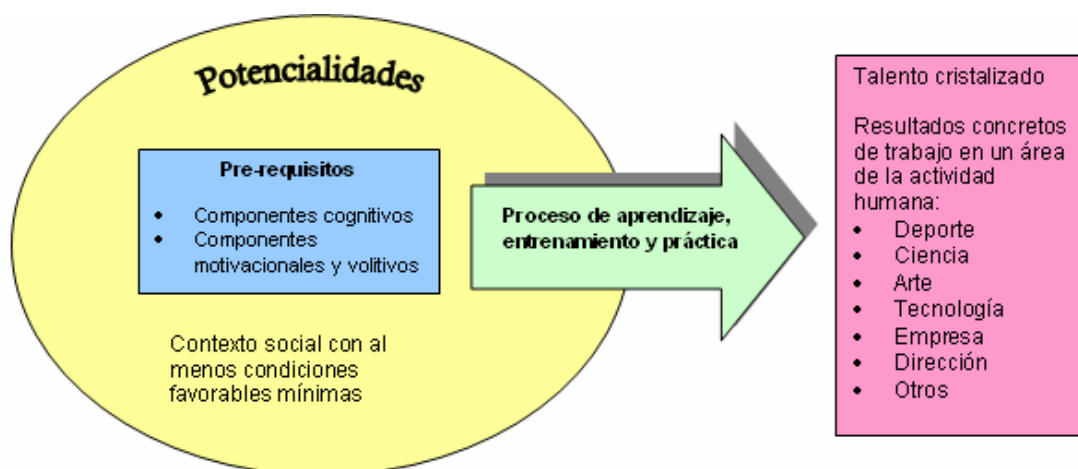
Potencialidades

Pre-requisitos

- Componentes cognitivos
- Componentes motivacionales y volitivos

Contexto social con al menos condiciones favorables mínimas

Proceso de aprendizaje, entrenamiento y práctica

Talento cristalizado

Resultados concretos de trabajo en un área de la actividad humana:

- Deporte
- Ciencia
- Arte
- Tecnología
- Empresa
- Dirección
- Otros